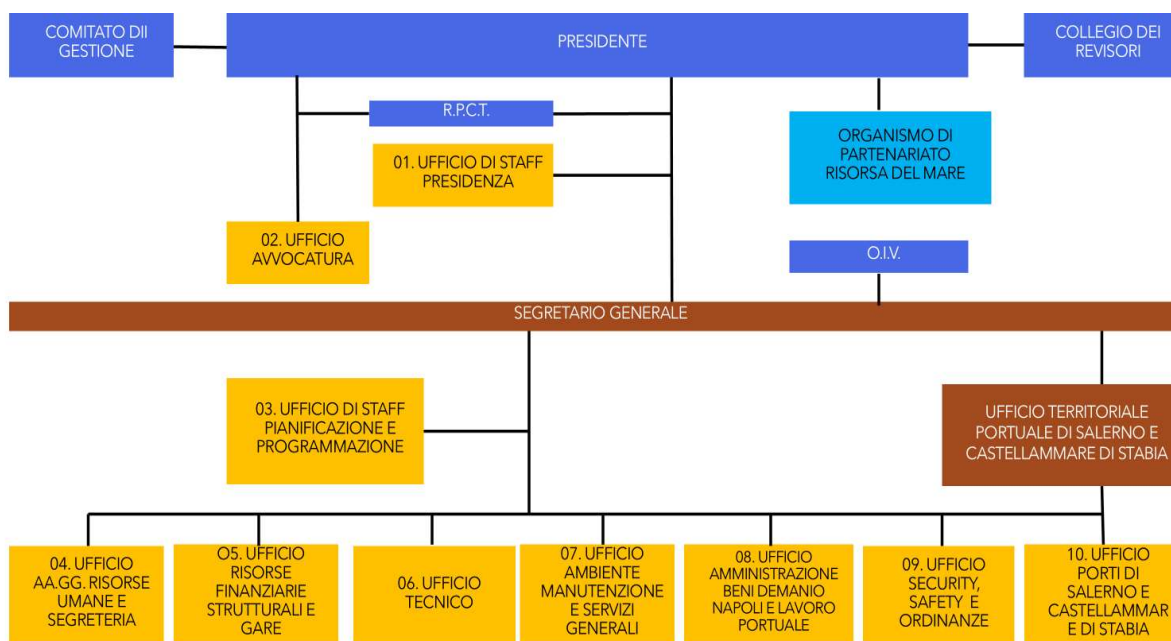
COMITATO DII GESTIONE

PRESIDENTE

COLLEGIO DEI REVISORI

R.P.C.T.

01. UFFICIO DI STAFF PRESIDENZA

ORGANISMO DI PARTENARIATO RISORSA DEL MARE

02. UFFICIO AVVOCATURA

O.I.V.

SEGRETARIO GENERALE

03. UFFICIO DI STAFF PIANIFICAZIONE E PROGRAMMAZIONE

UFFICIO TERRITORIALE PORTUALE DI SALERNO E CASTELLAMMARE DI STABIA

04. UFFICIO AA.GG. RISORSE UMANE E SEGRETERIA

O5. UFFICIO RISORSE FINANZIARIE STRUTTURALI E GARE

06. UFFICIO TECNICO

07. UFFICIO AMBIENTE MANUTENZIONE E SERVIZI GENERALI

08. UFFICIO AMMINISTRAZIONE BENI DEMANIO NAPOLI E LAVORO PORTUALE

09. UFFICIO SECURITY, SAFETY E ORDINANZE

10. UFFICIO PORTI DI SALERNO E CASTELLAMMAR E DI STABIA